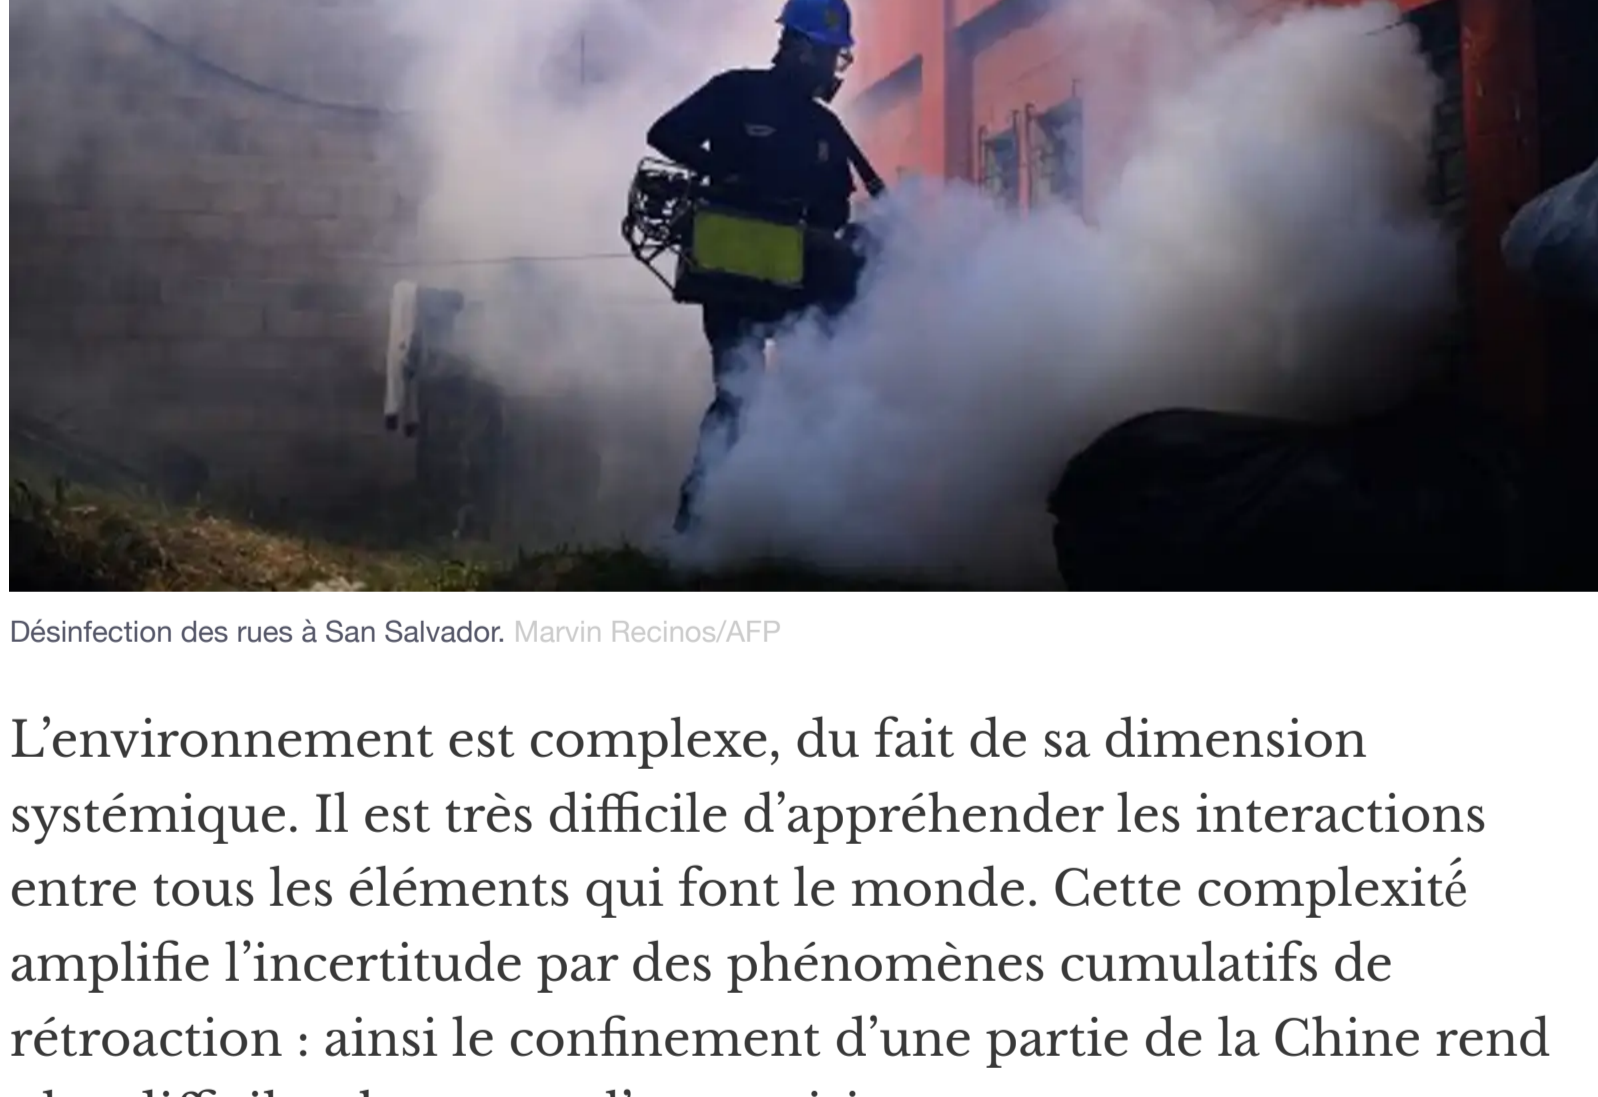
Désinfection des rues à San Salvador. Marvin Recinos/AFP

L’environnement est complexe, du fait de sa dimension systémique. Il est très difficile d’appréhender les interactions entre tous les éléments qui font le monde. Cette complexité amplifie l’incertitude par des phénomènes cumulatifs de rétroaction : ainsi le confinement d’une partie de la Chine rend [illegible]